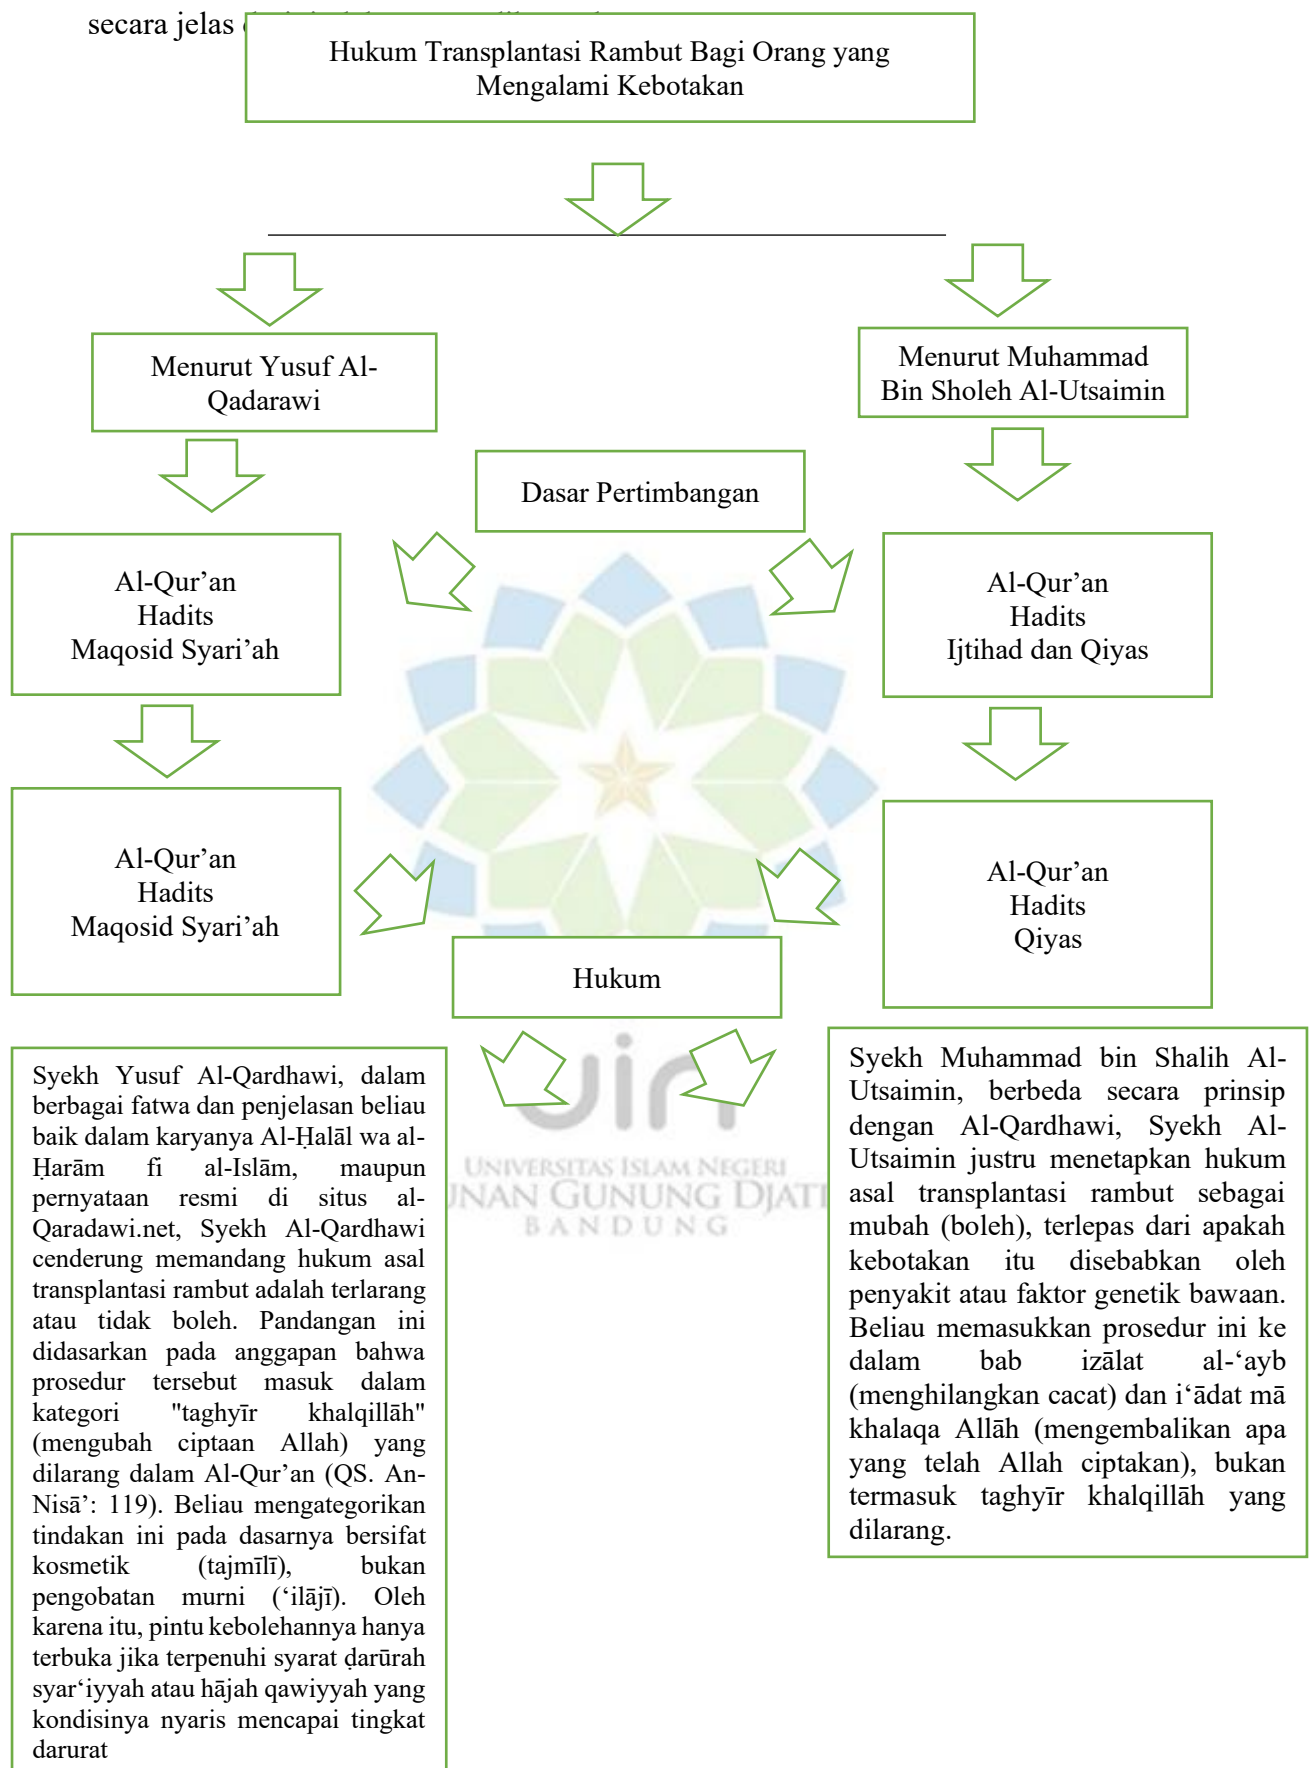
secara jelas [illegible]

Hukum Transplantasi Rambut Bagi Orang yang Mengalami Kebotakan

Menurut Yusuf Al-Qadarawi

Menurut Muhammad Bin Sholeh Al-Utsaimin

Dasar Pertimbangan

Al-Qur'an
Hadits
Maqosid Syari'ah

Al-Qur'an
Hadits
Ijtihad dan Qiyas

Al-Qur'an
Hadits
Maqosid Syari'ah

Al-Qur'an
Hadits
Qiyas

Hukum

UNIVERSITAS ISLAM NEGERI
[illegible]NAN GUNUNG DJATI
BANDUNG

Syekh Yusuf Al-Qardhawi, dalam berbagai fatwa dan penjelasan beliau baik dalam karyanya Al-Ḥalāl wa al-Ḥarām fi al-Islām, maupun pernyataan resmi di situs al-Qaradawi.net, Syekh Al-Qardhawi cenderung memandang hukum asal transplantasi rambut adalah terlarang atau tidak boleh. Pandangan ini didasarkan pada anggapan bahwa prosedur tersebut masuk dalam kategori "taghyīr khalqillāh" (mengubah ciptaan Allah) yang dilarang dalam Al-Qur'an (QS. An-Nisā': 119). Beliau mengategorikan tindakan ini pada dasarnya bersifat kosmetik (tajmīlī), bukan pengobatan murni ('ilājī). Oleh karena itu, pintu kebolehannya hanya terbuka jika terpenuhi syarat ḍarūrah syar'iyyah atau ḥājah qawiyyah yang kondisinya nyaris mencapai tingkat darurat

Syekh Muhammad bin Shalih Al-Utsaimin, berbeda secara prinsip dengan Al-Qardhawi, Syekh Al-Utsaimin justru menetapkan hukum asal transplantasi rambut sebagai mubah (boleh), terlepas dari apakah kebotakan itu disebabkan oleh penyakit atau faktor genetik bawaan. Beliau memasukkan prosedur ini ke dalam bab izālat al-'ayb (menghilangkan cacat) dan i'ādat mā khalaqa Allāh (mengembalikan apa yang telah Allah ciptakan), bukan termasuk taghyīr khalqillāh yang dilarang.